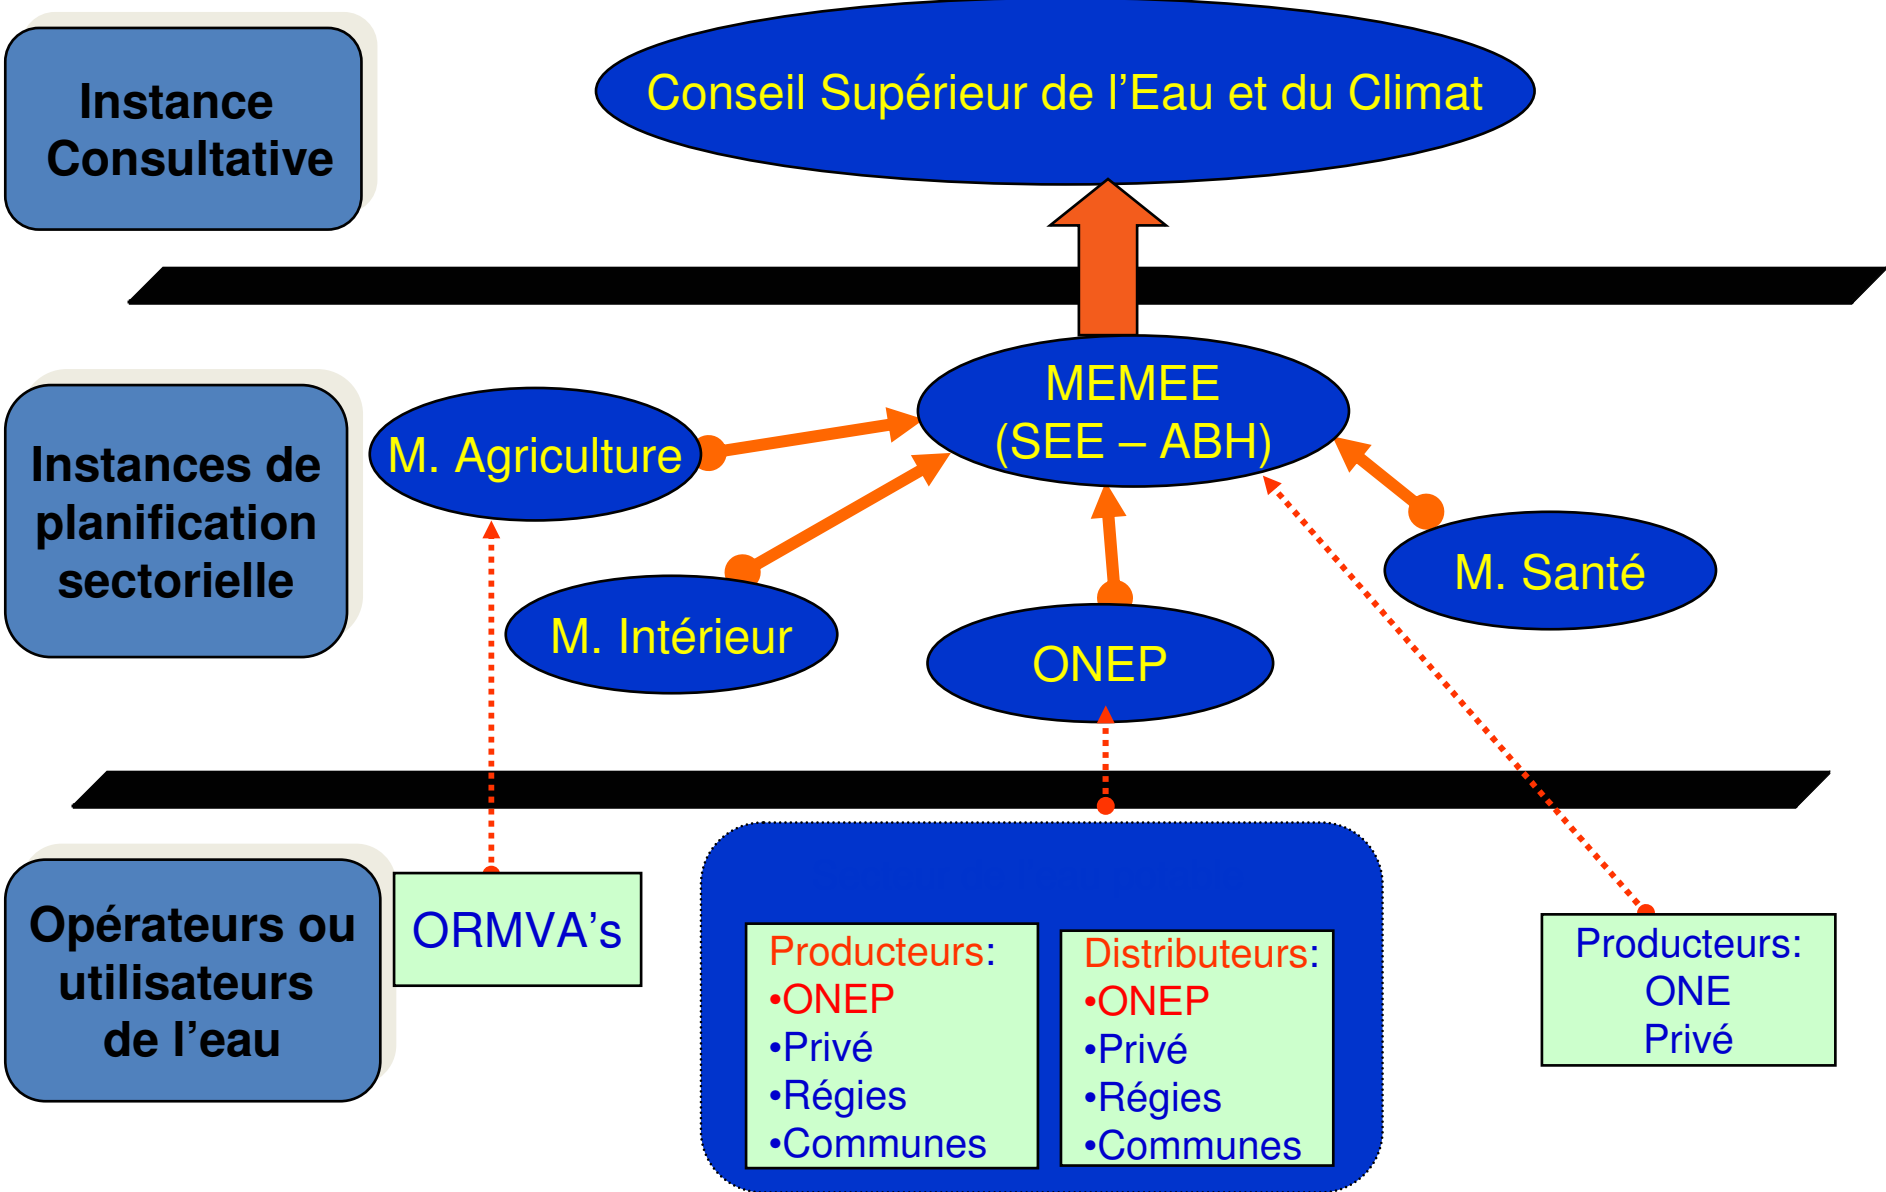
Instance Consultative

Conseil Supérieur de l’Eau et du Climat

Instances de planification sectorielle

M. Agriculture

MEMEE
(SEE – ABH)

M. Intérieur

ONEP

M. Santé

Opérateurs ou utilisateurs de l’eau

ORMVA’s

Producteurs:
•ONEP
•Privé
•Régies
•Communes

Distributeurs:
•ONEP
•Privé
•Régies
•Communes

Producteurs:
ONE
Privé